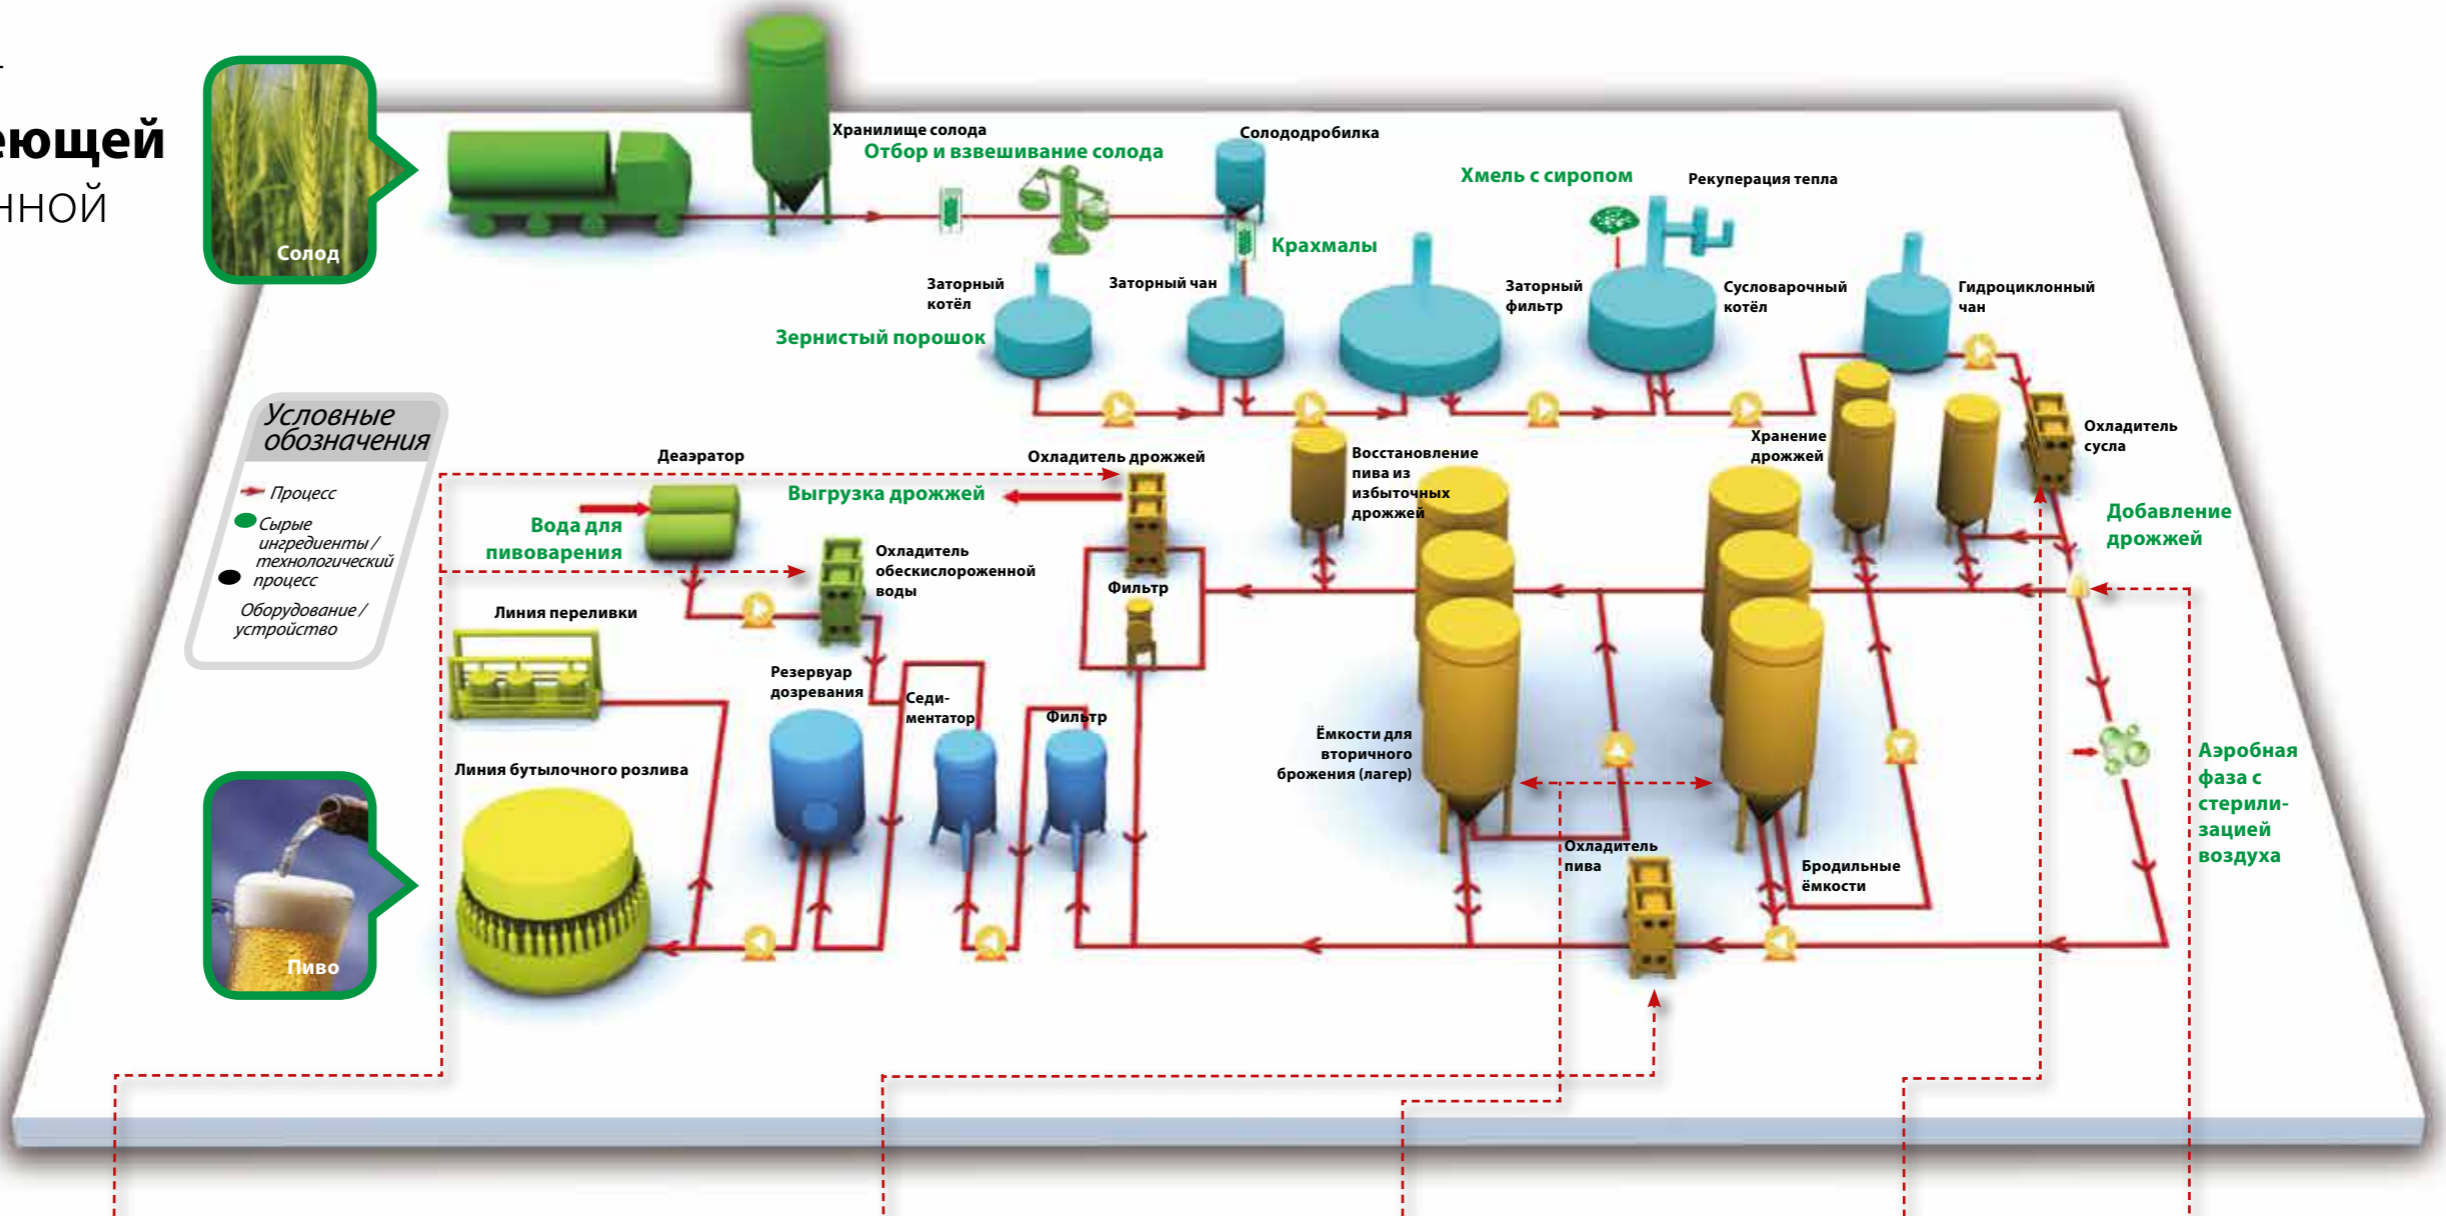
еющей
нной

Солод

Хранилище солода
Отбор и взвешивание солода
Солододробилка
Хмель с сиропом
Рекуперация тепла
Крахмалы
Заторный котёл
Заторный чан
Заторный фильтр
Сусловарочный котёл
Гидроциклонный чан
Зернистый порошок

Условные обозначения
Процесс
Сырые ингредиенты / технологический процесс
Оборудование / устройство

Деаэратор
Охладитель дрожжей
Выгрузка дрожжей
Восстановление пива из избыточных дрожжей
Хранение дрожжей
Охладитель сусла
Добавление дрожжей
Вода для пивоварения
Охладитель обескислороженной воды
Фильтр
Линия переливки
Резервуар дозревания
Седиментатор
Фильтр
Линия бутылочного розлива
Ёмкости для вторичного брожения (лагер)
Охладитель пива
Бродильные ёмкости
Аэробная фаза с стерилизацией воздуха

Пиво